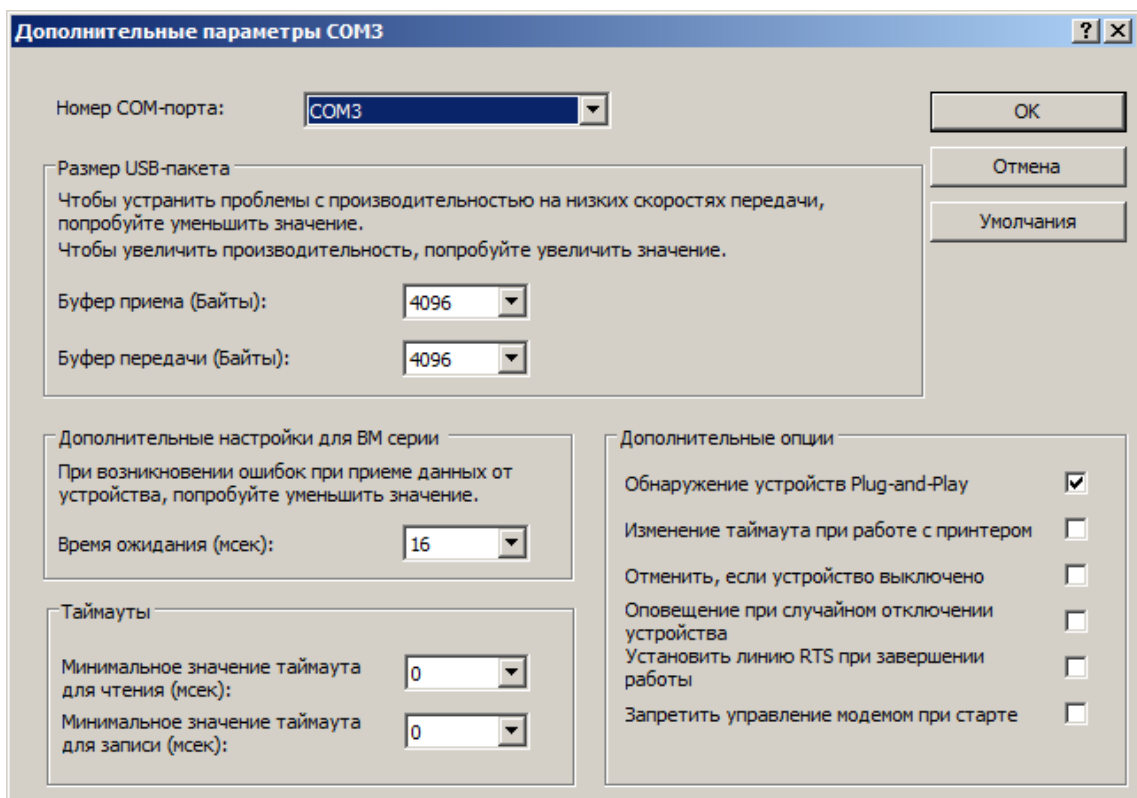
Дополнительные параметры COM3

? X

Номер COM-порта: COM3

OK

Отмена

Умолчания

Размер USB-пакета

Чтобы устранить проблемы с производительностью на низких скоростях передачи, попробуйте уменьшить значение.
Чтобы увеличить производительность, попробуйте увеличить значение.

Буфер приема (Байты): 4096

Буфер передачи (Байты): 4096

Дополнительные настройки для ВМ серии

При возникновении ошибок при приеме данных от устройства, попробуйте уменьшить значение.

Время ожидания (мсек): 16

Таймауты

Минимальное значение таймаута для чтения (мсек): 0

Минимальное значение таймаута для записи (мсек): 0

Дополнительные опции

Обнаружение устройств Plug-and-Play ☑

Изменение таймаута при работе с принтером ☐

Отменить, если устройство выключено ☐

Оповещение при случайном отключении устройства ☐

Установить линию RTS при завершении работы ☐

Запретить управление модемом при старте ☐